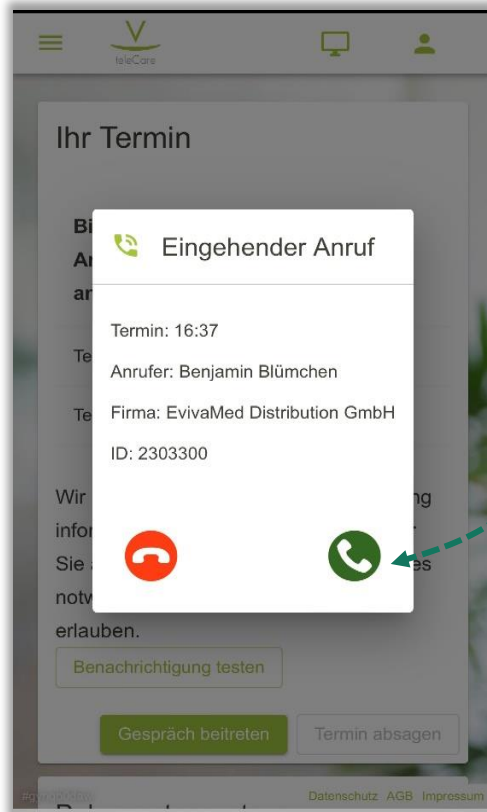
teleCare

Ihr Termin

Bi
Ar
ar

Te

Te

Wir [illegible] ng
infor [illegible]
Sie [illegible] es
notw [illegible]
erlauben.

Eingehender Anruf

Termin: 16:37

Anrufer: Benjamin Blümchen

Firma: EvivaMed Distribution GmbH

ID: 2303300

Benachrichtigung testen

Gespräch beitreten

Termin absagen

Datenschutz AGB Impressum